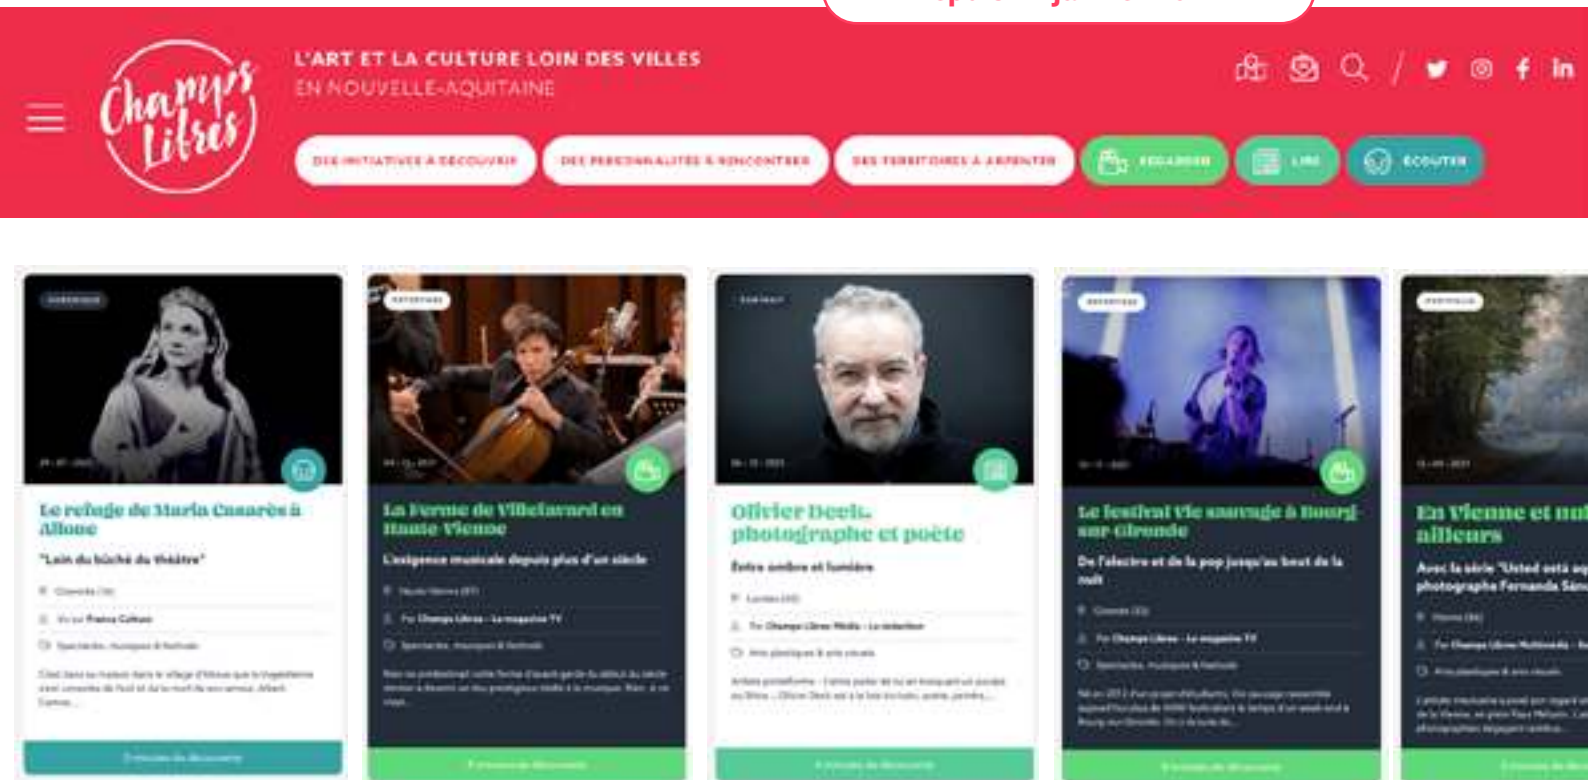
Champs Libres

L'ART ET LA CULTURE LOIN DES VILLES
EN NOUVELLE-AQUITAINE

DES INITIATIVES À DÉCOUVRIR
DES PERSONNALITÉS À RENCONTRER
DES TERRITOIRES À ARPENTER
REGARDER
LIRE
ÉCOUTER

Le refuge de Maria Casarès à Alloue
"Loin du bûché du théâtre"
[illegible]

La Ferme de Villefavard en Haute-Vienne
L'exigence musicale depuis plus d'un siècle
Par Champs Libres - Le magazine TV
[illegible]

Olivier Deck, photographe et poète
Entre ombre et lumière
Par Champs Libres Média - La rédaction
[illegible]

Le festival Vie sauvage à Bourg-sur-Gironde
De l'électro et de la pop jusqu'au bout de la nuit
Par Champs Libres - Le magazine TV
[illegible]

En Vienne et ailleurs
Avec la série "Usted está aq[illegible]" photographe Fernanda Sán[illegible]
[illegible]